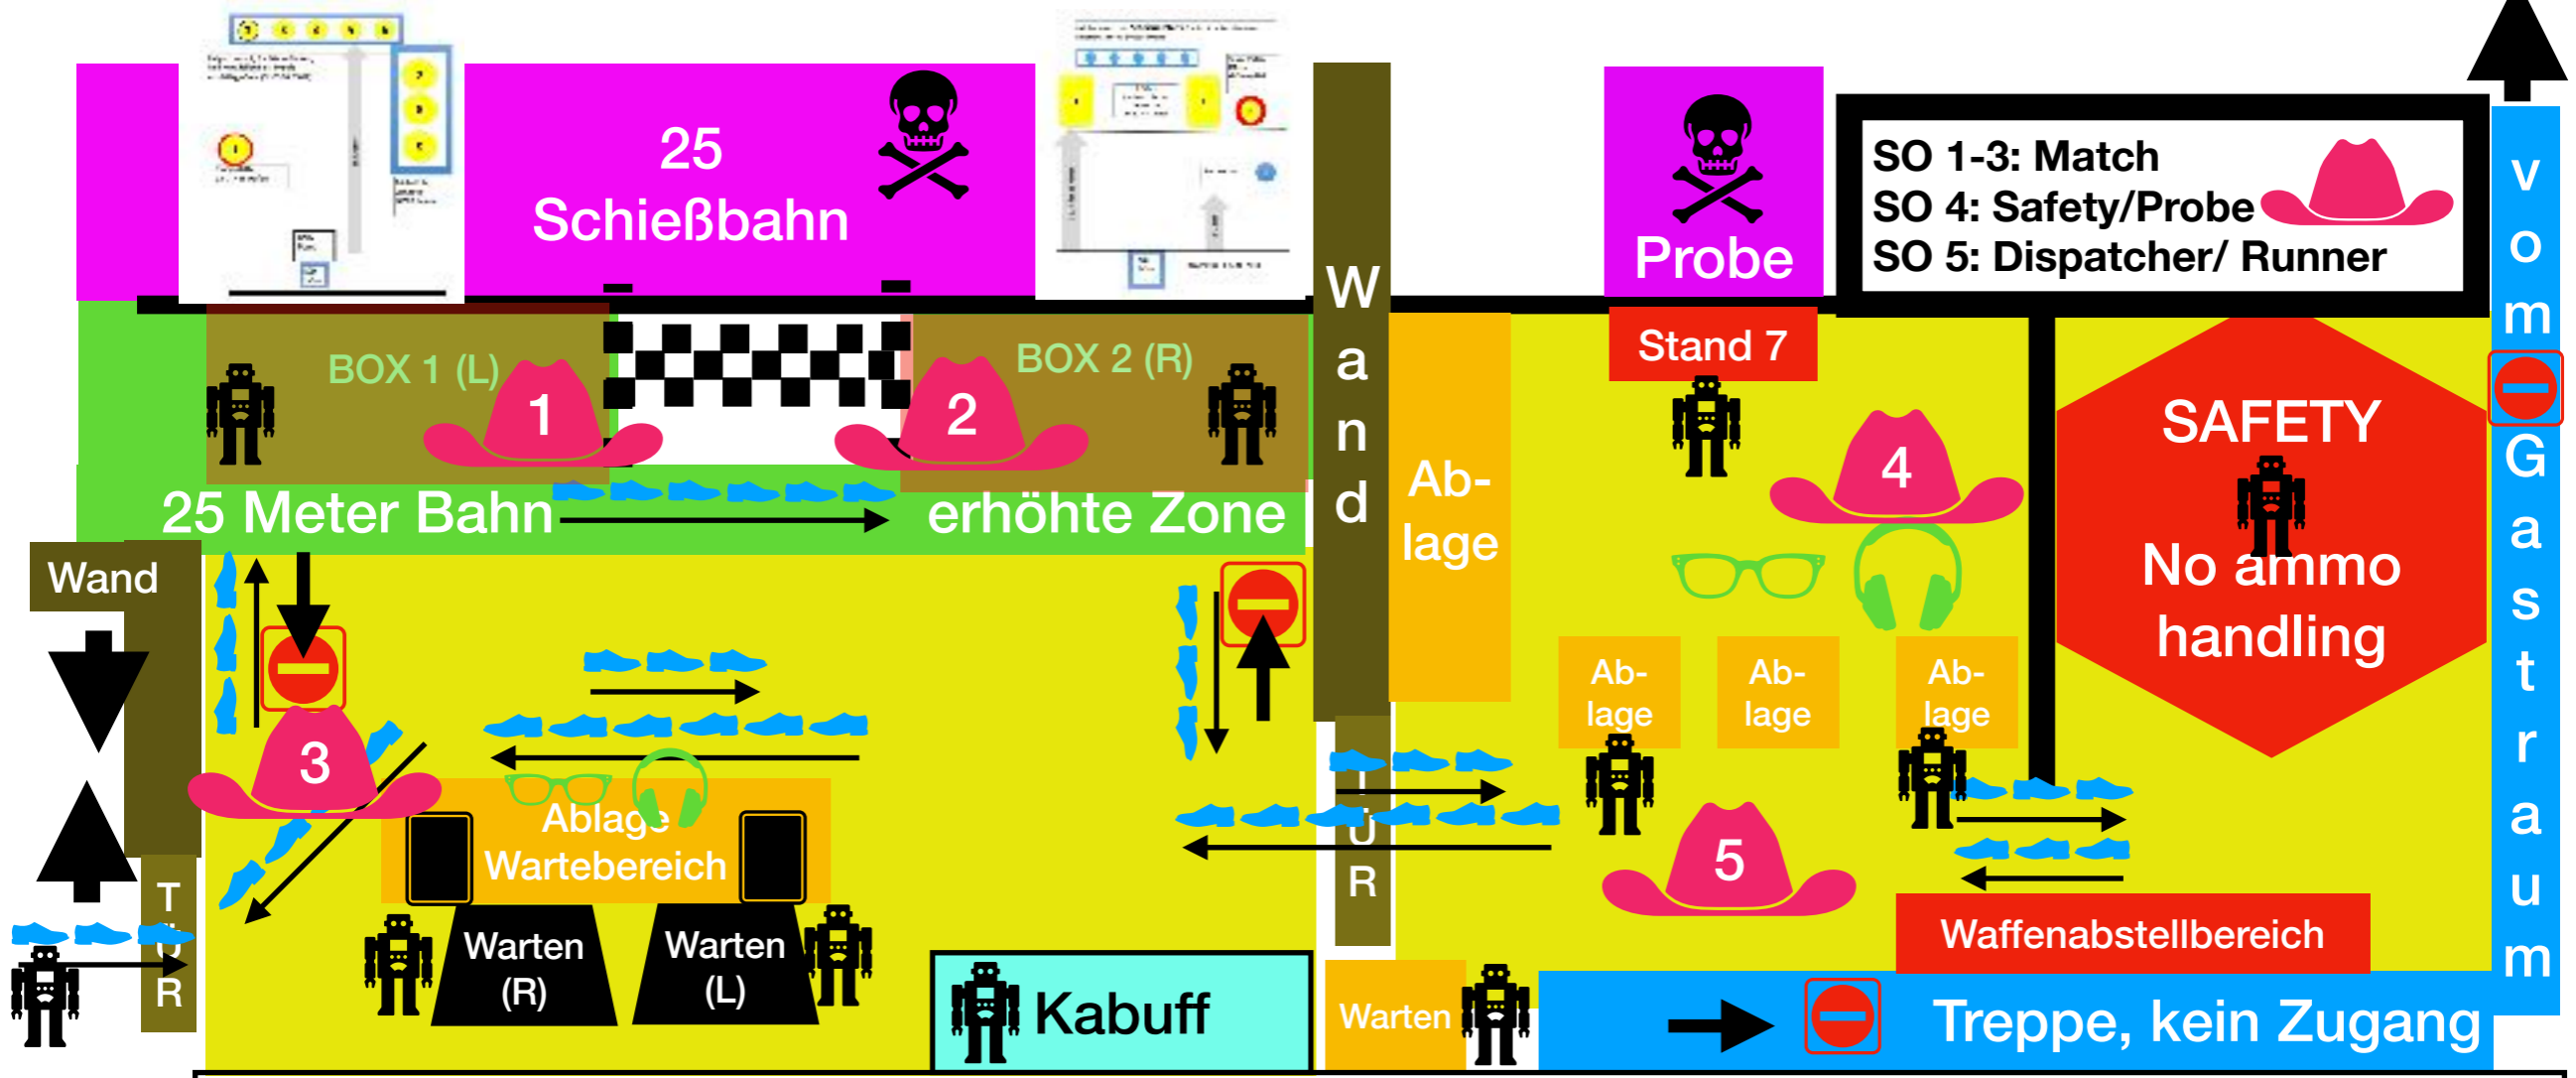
25
Schießbahn

Probe

SO 1-3: Match
SO 4: Safety/Probe
SO 5: Dispatcher/ Runner

vom Gastraum

Wand

Stand 7

BOX 1 (L)

1

2

BOX 2 (R)

25 Meter Bahn

erhöhte Zone

Ab-
lage

4

SAFETY

No ammo handling

Wand

3

Ab-
lage

Ab-
lage

Ab-
lage

Ablage
Wartebereich

TÜR

TÜR

5

Warten
(R)

Warten
(L)

Waffenabstellbereich

Kabuff

Warten

Treppe, kein Zugang